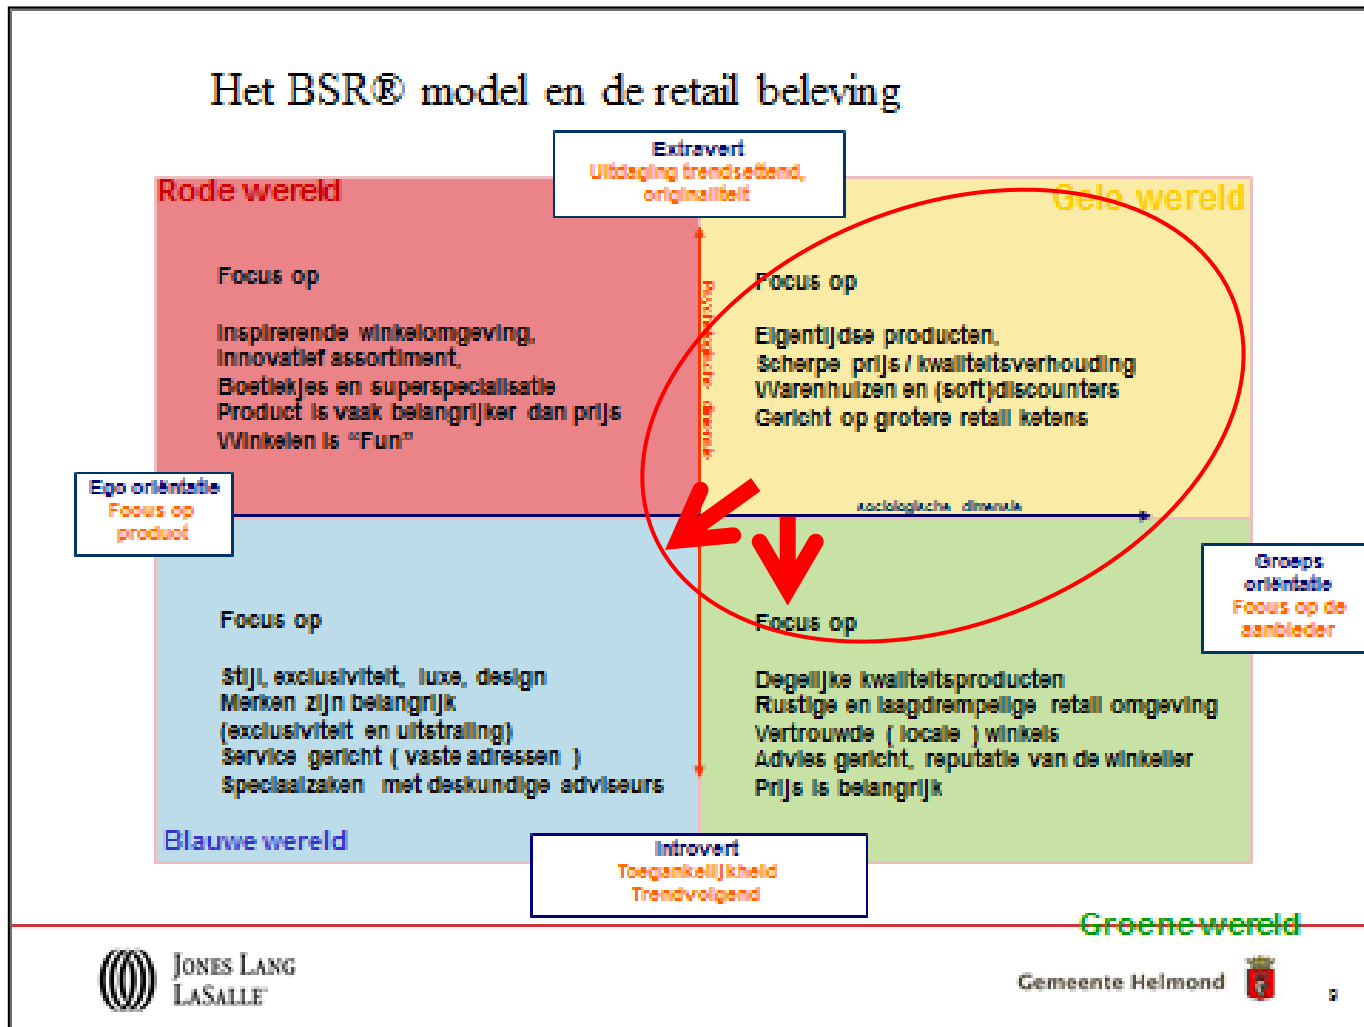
Het BSR® model en de retail beleving

Extravert
Uitdaging trendsettend, originaliteit

Rode wereld

Focus op

Inspirerende winkelomgeving, Innovatief assortiment, Boetiekjes en superspecialisatie Product is vaak belangrijker dan prijs Winkelen is "Fun"

Gele wereld

Focus op

Eigentijdse producten, Scherpe prijs / kwaliteitsverhouding Warenhuizen en (soft)discounters Gericht op grotere retail ketens

Psychologische dimensie

sociologische dimensie

Ego oriëntatie
Focus op product

Groeps oriëntatie
Focus op de aanbieder

Focus op

Stijl, exclusiviteit, luxe, design Merken zijn belangrijk (exclusiviteit en uitstraling) Service gericht ( vaste adressen ) Speciaalzaken met deskundige adviseurs

Focus op

Degelijke kwaliteitsproducten Rustige en laagdrempelige retail omgeving Vertrouwde ( locale ) winkels Advies gericht, reputatie van de winkelier Prijs is belangrijk

Blauwe wereld

Introvert
Toegankelijkheid Trendvolgend

Groene wereld

Jones Lang LaSalle

Gemeente Helmond

9